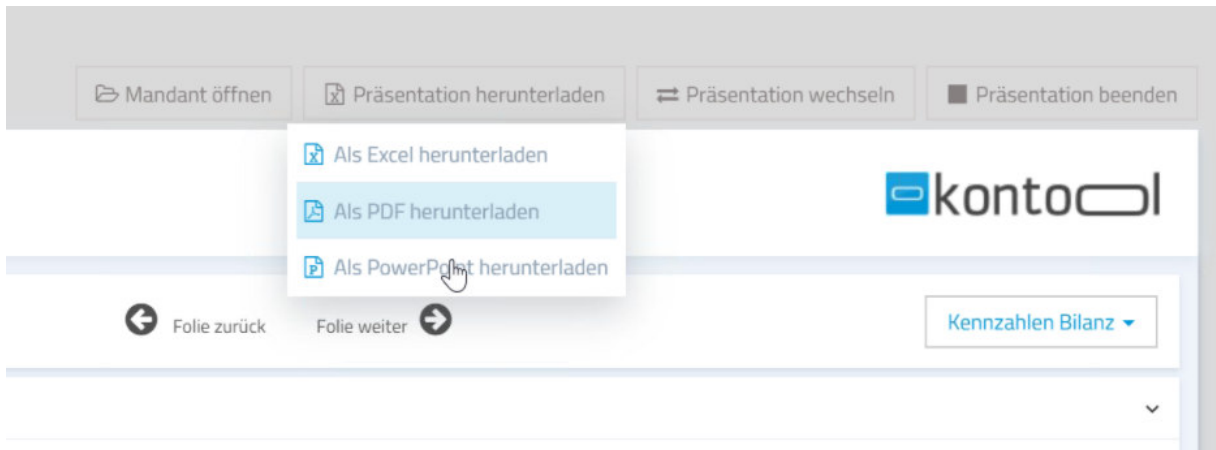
Mandant öffnen

Präsentation herunterladen

Präsentation wechseln

Präsentation beenden

Als Excel herunterladen

Als PDF herunterladen

Als PowerPoint herunterladen

kontool

Folie zurück

Folie weiter

Kennzahlen Bilanz